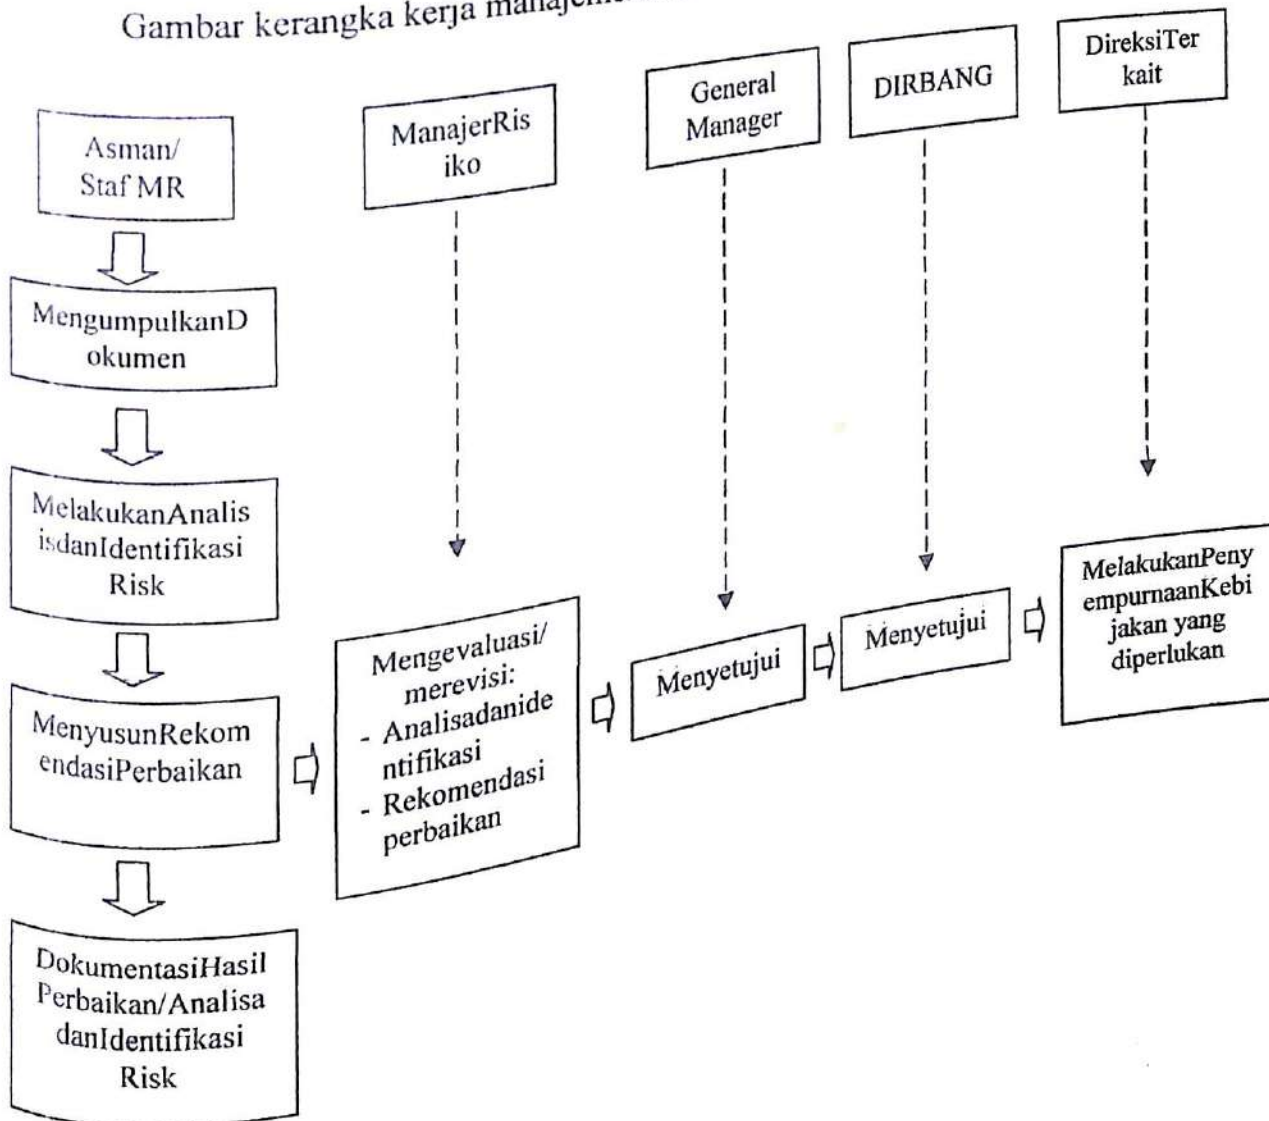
Gambar kerangka kerja manajemen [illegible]

Asman/ Staf MR

MengumpulkanD okumen

MelakukanAnalis isdanIdentifikasi Risk

MenyusunRekom endasiPerbaikan

DokumentasiHasil Perbaikan/Analisa danIdentifikasi Risk

ManajerRis iko

Mengevaluasi/ merevisi:
- Analisadanide ntifikasi
- Rekomendasi perbaikan

General Manager

Menyetujui

DIRBANG

Menyetujui

DireksiTer kait

MelakukanPeny empurnaanKebi jakan yang diperlukan